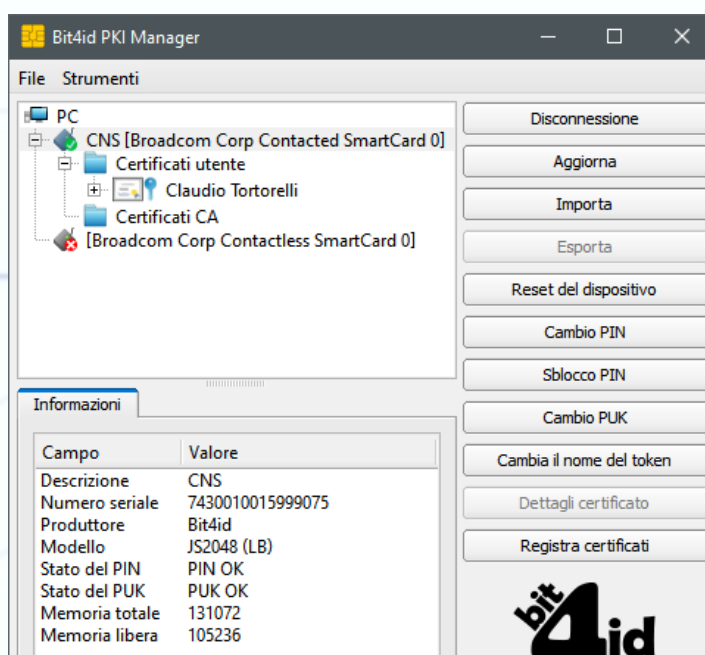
Bit4id PKI Manager

File Strumenti

PC
CNS [Broadcom Corp Contacted SmartCard 0]
Certificati utente
Claudio Tortorelli
Certificati CA
[Broadcom Corp Contactless SmartCard 0]

Disconnessione
Aggiorna
Importa
Esporta
Reset del dispositivo
Cambio PIN
Sblocco PIN
Cambio PUK
Cambia il nome del token
Dettagli certificato
Registra certificati

Informazioni

| Campo | Valore |
|---|---|
| Descrizione | CNS |
| Numero seriale | 7430010015999075 |
| Produttore | Bit4id |
| Modello | JS2048 (LB) |
| Stato del PIN | PIN OK |
| Stato del PUK | PUK OK |
| Memoria totale | 131072 |
| Memoria libera | 105236 |

bit4id